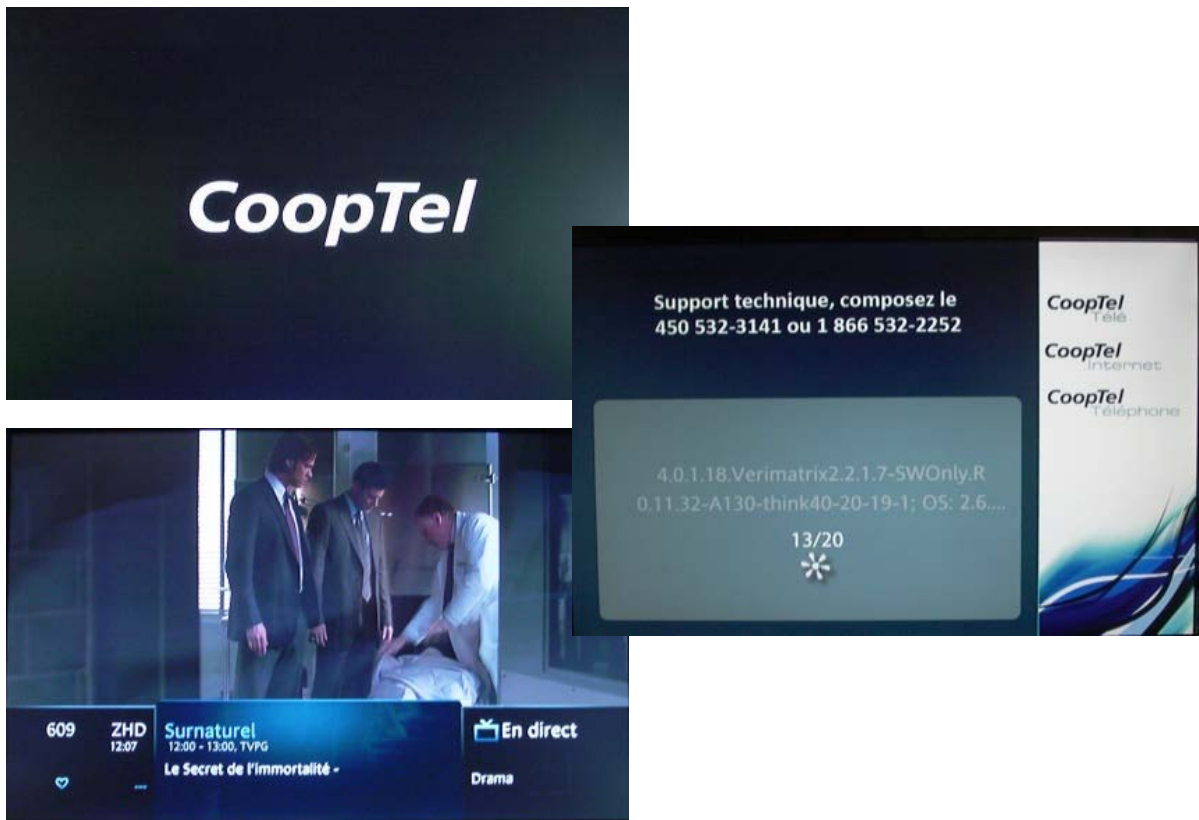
CoopTel

Support technique, composez le 450 532-3141 ou 1 866 532-2252

CoopTel Télé
CoopTel Internet
CoopTel Téléphone

4.0.1.18.Verimatrix2.2.1.7-SWOnly.R 0.11.32-A130-think40-20-19-1; OS: 2.6...
13/20

609
ZHD
12:07
Surnaturel
12:00 - 13:00, TVPG
Le Secret de l'immortalité -
En direct
Drama